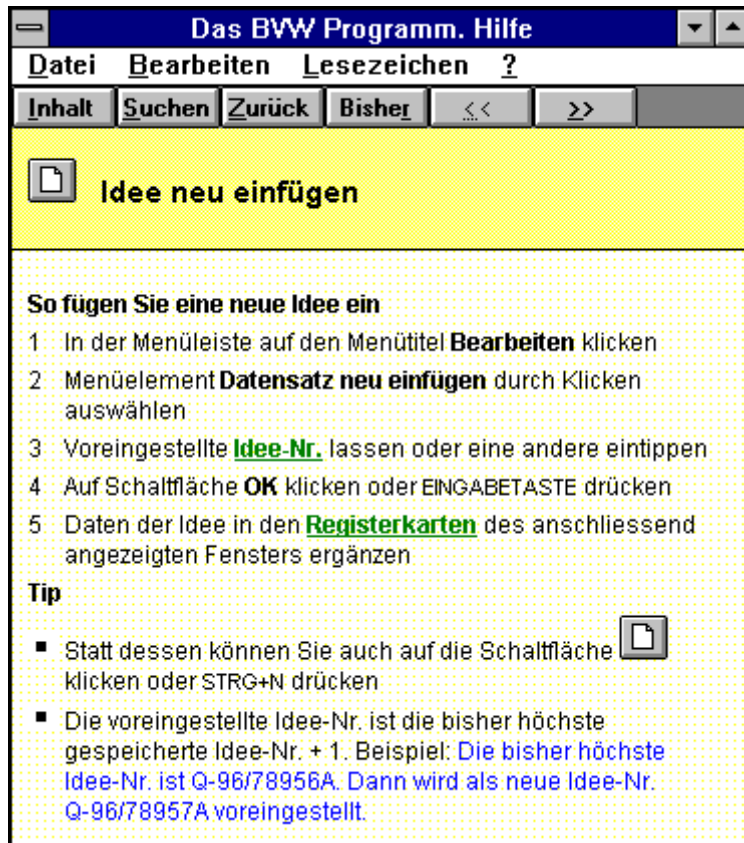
Das BVW Programm. Hilfe

Datei Bearbeiten Lesezeichen ?

Inhalt Suchen Zurück Bisher << >>

Idee neu einfügen

So fügen Sie eine neue Idee ein

1 In der Menüleiste auf den Menütitel **Bearbeiten** klicken

2 Menüelement **Datensatz neu einfügen** durch Klicken auswählen

3 Voreingestellte Idee-Nr. lassen oder eine andere eintippen

4 Auf Schaltfläche **OK** klicken oder EINGABETASTE drücken

5 Daten der Idee in den Registerkarten des anschliessend angezeigten Fensters ergänzen

Tip

- Statt dessen können Sie auch auf die Schaltfläche klicken oder STRG+N drücken

- Die voreingestellte Idee-Nr. ist die bisher höchste gespeicherte Idee-Nr. + 1. Beispiel: Die bisher höchste Idee-Nr. ist Q-96/78956A. Dann wird als neue Idee-Nr. Q-96/78957A voreingestellt.